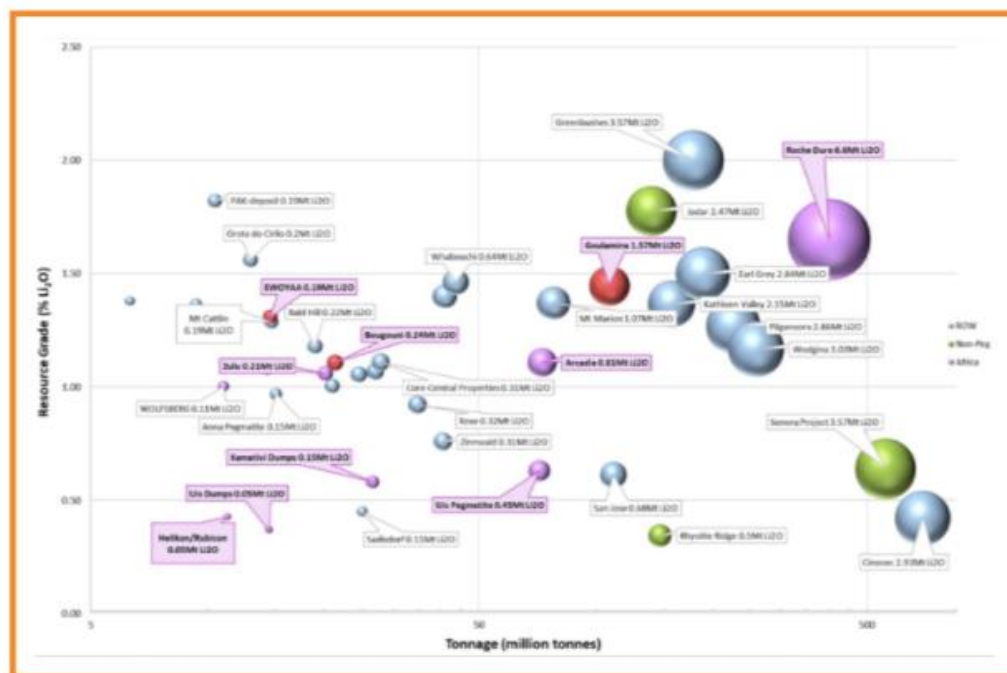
2.50
2.00
1.50
1.00
0.50
0.00

Resource Grade (% $Li_2O$)

Greenbushes 3.57Mt Li2O
Roche Dure 6.6Mt Li2O
PAK deposit 0.19Mt Li2O
Jadar 2.47Mt Li2O
Grota do Cirilo 0.2Mt Li2O
Goulamina 1.57Mt Li2O
Whabouchi 0.64Mt Li2O
Earl Grey 2.84Mt Li2O
EWOYAA 0.19Mt Li2O
Mt Cattlin 0.19Mt Li2O
Bald Hill 0.22Mt Li2O
Mt Marion 1.07Mt Li2O
Kathleen Valley 2.15Mt Li2O
Pilgangoora 2.86Mt Li2O
Bougouni 0.24Mt Li2O
Wodgina 3.03Mt Li2O
Zulu 0.21Mt Li2O
Arcadia 0.82Mt Li2O
Core Central Properties 0.31Mt Li2O
WOLFSBERG 0.11Mt Li2O
Rose 0.32Mt Li2O
Anna Pegmatite 0.15Mt Li2O
Zinnwald 0.31Mt Li2O
Sonora Project 3.57Mt Li2O
Xamativi Dumps 0.15Mt Li2O
Uis Dumps 0.05Mt Li2O
Uis Pegmatite 0.49Mt Li2O
San Jose 0.68Mt Li2O
Helikon/Rubicon 0.05Mt Li2O
Sadkobe 0.15Mt Li2O
Rhyolite Ridge 0.5Mt Li2O
Cinovec 2.93Mt Li2O

ROW
Non-Peg
Africa

5
50
500
Tonnage (million tonnes)